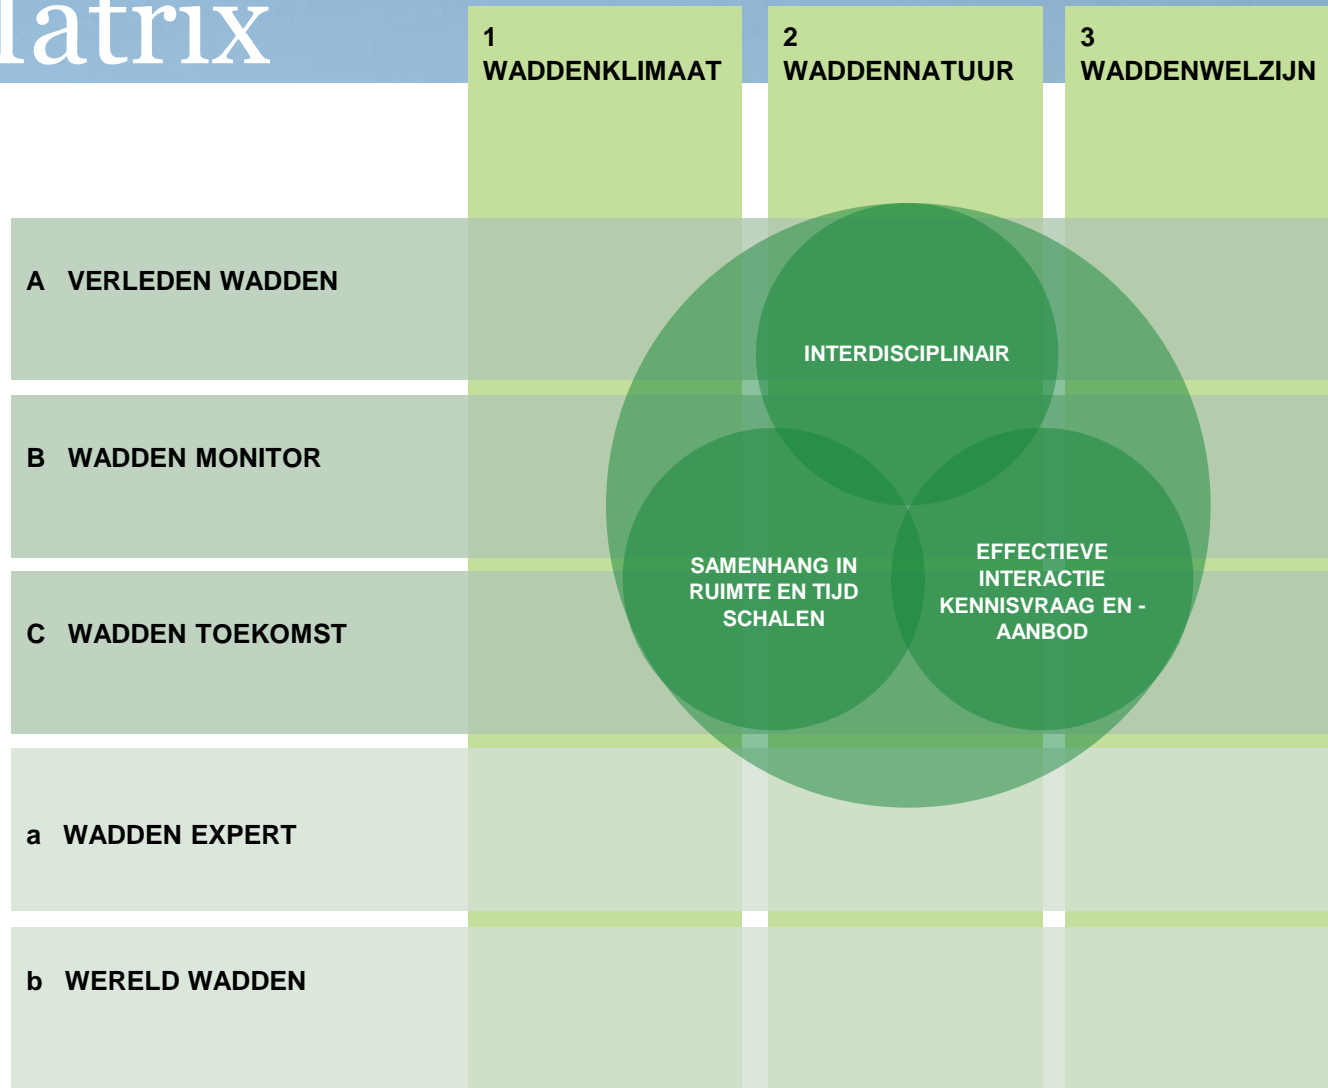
latrix

1
WADDENKLIMAAT

2
WADDENNATUUR

3
WADDENWELZIJN

A VERLEDEN WADDEN

B WADDEN MONITOR

C WADDEN TOEKOMST

a WADDEN EXPERT

b WERELD WADDEN

INTERDISCIPLINAIR

SAMENHANG IN RUIMTE EN TIJD SCHALEN

EFFECTIEVE INTERACTIE KENNISVRAAG EN -AANBOD